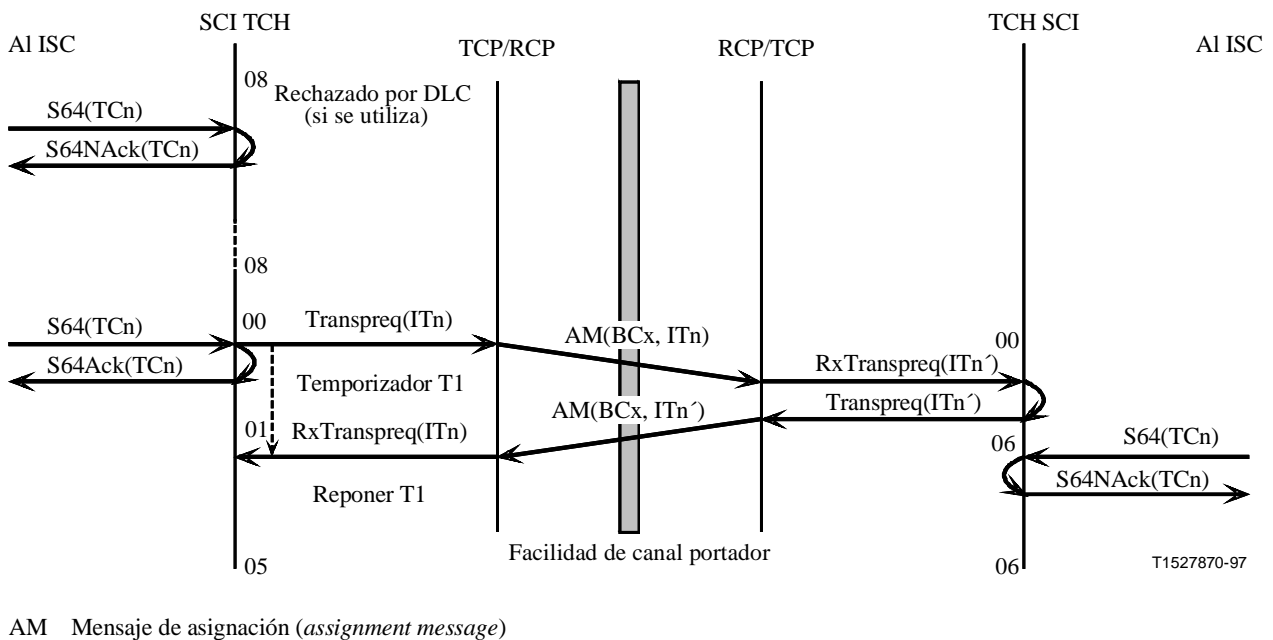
Al ISC

SCI TCH

TCP/RCP

RCP/TCP

TCH SCI

Al ISC

08

Rechazado por DLC (si se utiliza)

S64(TCn)

S64NAck(TCn)

08

S64(TCn)

00

Transpreq(ITn)

AM(BCx, ITn)

00

S64Ack(TCn)

Temporizador T1

RxTranspreq(ITn´)

AM(BCx, ITn´)

Transpreq(ITn´)

01

RxTranspreq(ITn)

06

S64(TCn)

S64NAck(TCn)

Reponer T1

05

Facilidad de canal portador

06

T1527870-97

AM Mensaje de asignación (*assignment message*)